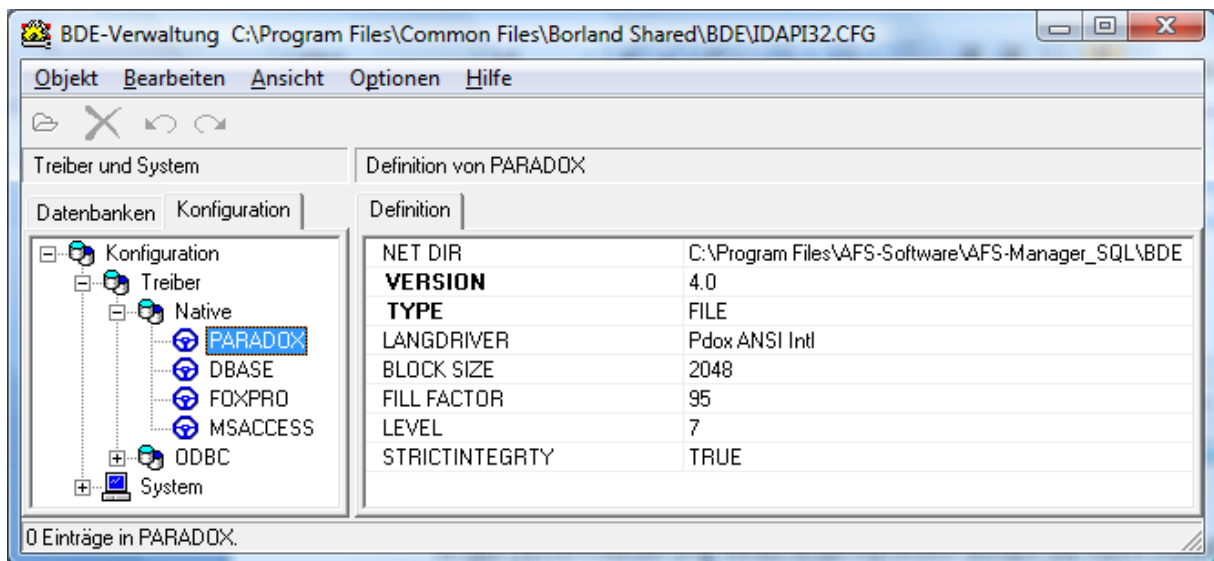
BDE-Verwaltung C:\Program Files\Common Files\Borland Shared\BDE\IDAPI32.CFG

Objekt Bearbeiten Ansicht Optionen Hilfe

Treiber und System

Definition von PARADOX

Datenbanken Konfiguration

Definition

Konfiguration
Treiber
Native
PARADOX
DBASE
FOXPRO
MSACCESS
ODBC
System

| | |
|---|---|
| NET DIR | C:\Program Files\AFS-Software\AFS-Manager_SQL\BDE |
| VERSION | 4.0 |
| TYPE | FILE |
| LANGDRIVER | Pdox ANSI Intl |
| BLOCK SIZE | 2048 |
| FILL FACTOR | 95 |
| LEVEL | 7 |
| STRICTINTEGRTY | TRUE |

0 Einträge in PARADOX.